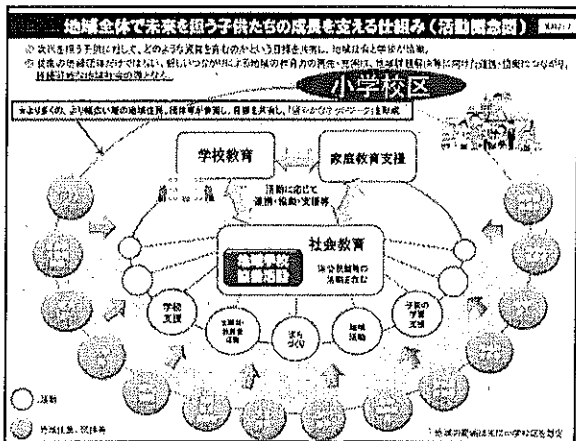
地域全体で未来を担う子供たちの成長を支える仕組み（活動概念図）

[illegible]

小学校区

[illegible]

学校教育

家庭教育支援

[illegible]

活動に応じて連携・協働・支援等

社会教育

地域学校協働活動

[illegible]

学校支援

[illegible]

まちづくり

地域活動

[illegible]

活動

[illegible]

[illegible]